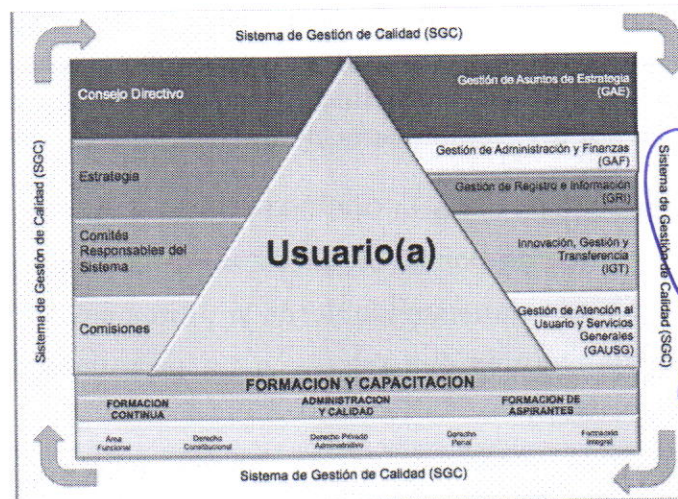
Sistema de Gestión de Calidad (SGC)

Sistema de Gestión de Calidad (SGC)

Sistema de Gestión de Calidad (SGC)

Consejo Directivo

Gestión de Asuntos de Estrategia (GAE)

Estrategia

Gestión de Administración y Finanzas (GAF)

Gestión de Registro e Información (GRI)

Comités Responsables del Sistema

Usuario(a)

Innovación, Gestión y Transferencia (IGT)

Comisiones

Gestión de Atención al Usuario y Servicios Generales (GAUSG)

FORMACION Y CAPACITACION

FORMACION CONTINUA

ADMINISTRACION Y CALIDAD

FORMACION DE ASPIRANTES

Área Funcional

Derecho Constitucional

Derecho Privado Administrativo

Derecho Penal

Formación Integral

Sistema de Gestión de Calidad (SGC)